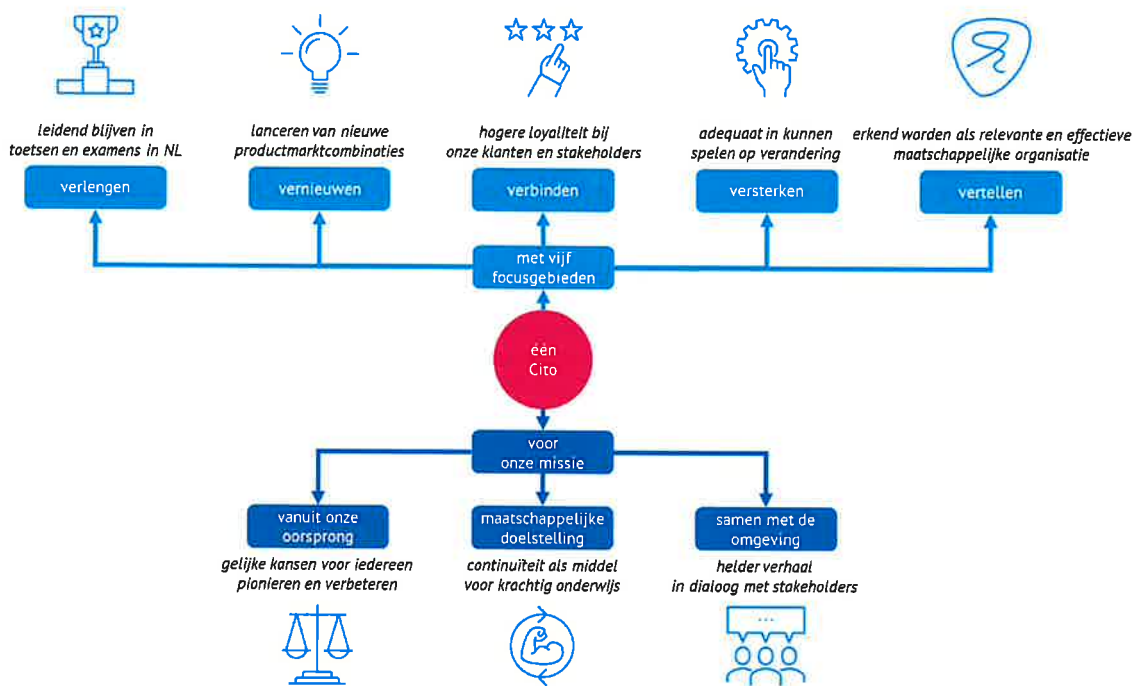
leidend blijven in toetsen en examens in NL

verlengen

lanceren van nieuwe productmarktcombinaties

vernieuwen

hogere loyaliteit bij onze klanten en stakeholders

verbinden

adequaat in kunnen spelen op verandering

versterken

erkend worden als relevante en effectieve maatschappelijke organisatie

vertellen

met vijf focusgebieden

één Cito

voor onze missie

vanuit onze oorsprong

gelijke kansen voor iedereen pionieren en verbeteren

maatschappelijke doelstelling

continuïteit als middel voor krachtig onderwijs

samen met de omgeving

helder verhaal in dialoog met stakeholders

...